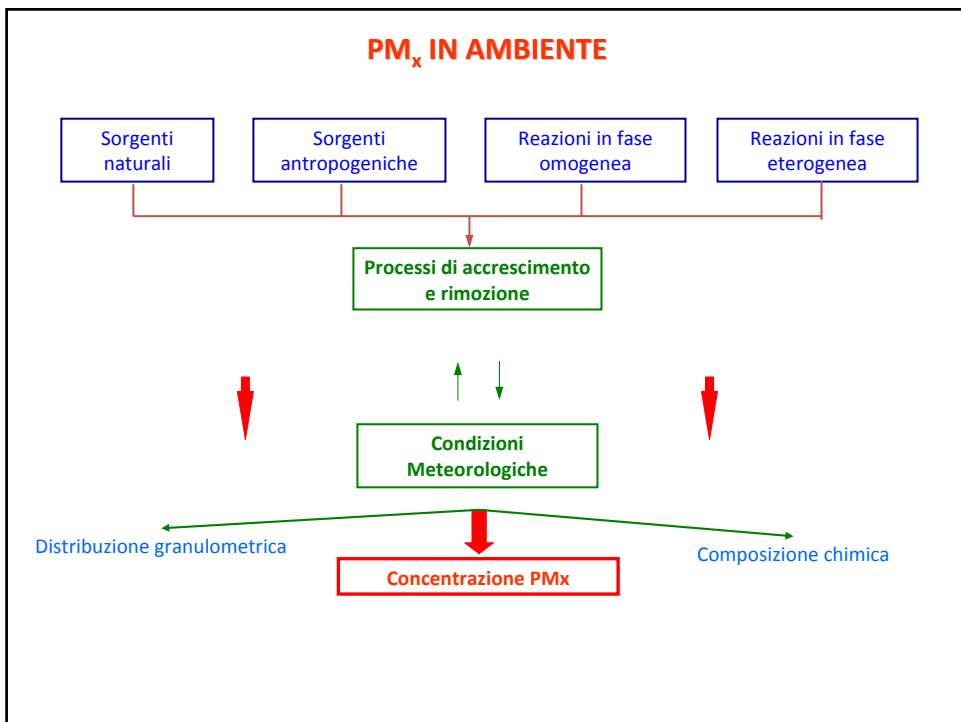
$PM_x$ IN AMBIENTE

Sorgenti naturali

Sorgenti antropogeniche

Reazioni in fase omogenea

Reazioni in fase eterogenea

Processi di accrescimento e rimozione

Condizioni Meteorologiche

Distribuzione granulometrica

Composizione chimica

Concentrazione PMx